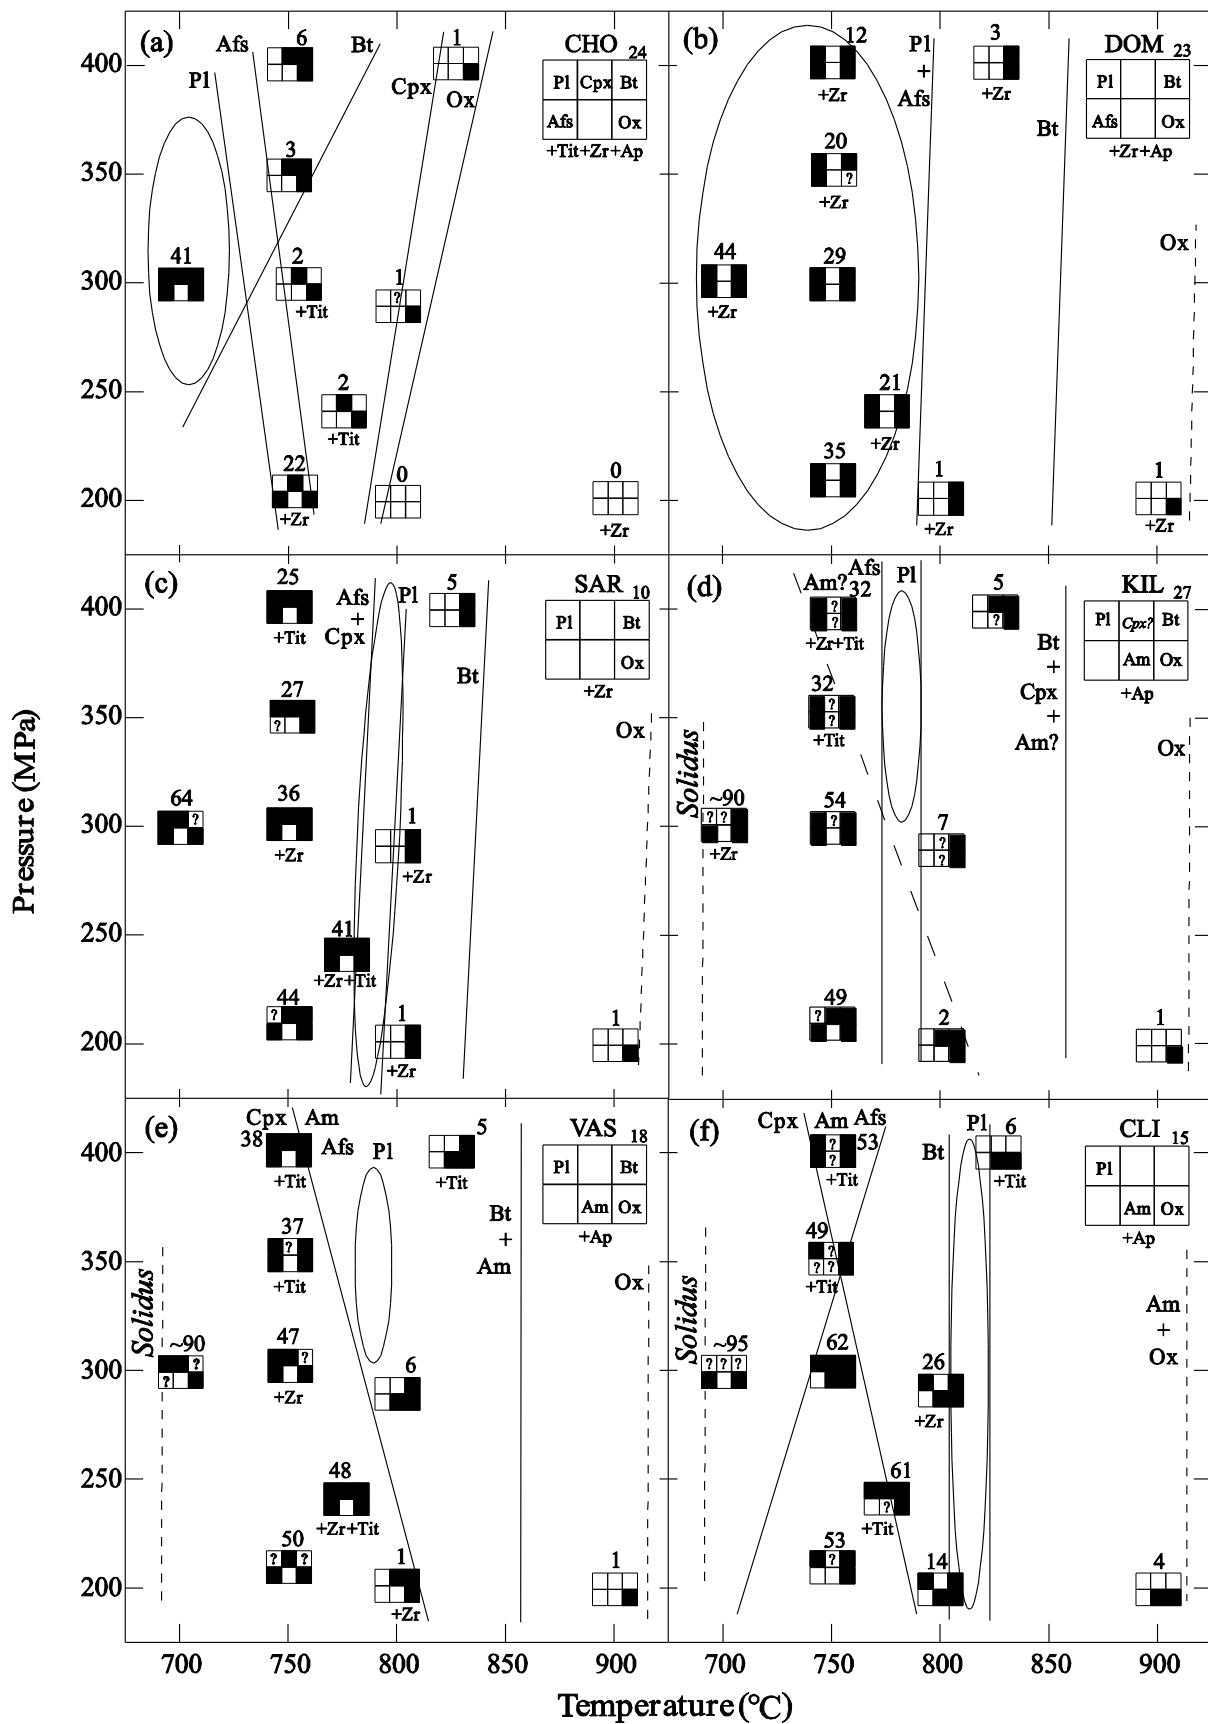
(a)
CHO 24
| Pl | Cpx | Bt |
|---|---|---|
| Afs | | Ox |
+Tit+Zr+Ap
Afs 6 Bt
Pl
1
Cpx
Ox
3
41
2
+Tit
1
?
2
+Tit
22
+Zr
0
0
+Zr

(b)
DOM 23
| Pl | | Bt |
|---|---|---|
| Afs | | Ox |
+Zr+Ap
12
+Zr
Pl
+
Afs
3
+Zr
Bt
20
?
+Zr
Ox
44
+Zr
29
21
+Zr
35
1
+Zr
1
+Zr

(c)
SAR 10
| Pl | | Bt |
|---|---|---|
| | | Ox |
+Zr
25
+Tit
Afs
+
Cpx
Pl
5
Bt
27
?
Ox
64
?
36
+Zr
1
+Zr
41
+Zr+Tit
44
?
1
+Zr
1

(d)
KIL 27
| Pl | Cpx? | Bt |
|---|---|---|
| | Am | Ox |
+Ap
Am? Afs 32
?
?
+Zr+Tit
Pl
5
?
32
?
?
+Tit
Bt
+
Cpx
+
Am?
Ox
Solidus
~90
? ?
+Zr
54
?
7
?
?
49
?
2
1

(e)
VAS 18
| Pl | | Bt |
|---|---|---|
| | Am | Ox |
+Ap
Cpx Am
38
+Tit
Afs
Pl
5
+Tit
Bt
+
Am
37
?
+Tit
Ox
Solidus
~90
?
?
47
?
+Zr
6
48
+Zr+Tit
50
? ?
1
+Zr
1

(f)
CLI 15
| Pl | | |
|---|---|---|
| | Am | Ox |
+Ap
Cpx Am Afs
?
?
53
+Tit
Bt
Pl
6
+Tit
49
?
? ?
+Tit
Am
+
Ox
Solidus
~95
? ? ?
62
26
+Zr
61
?
+Tit
53
?
14
4

Pressure (MPa)
400
350
300
250
200
Temperature (°C)
700 750 800 850 900